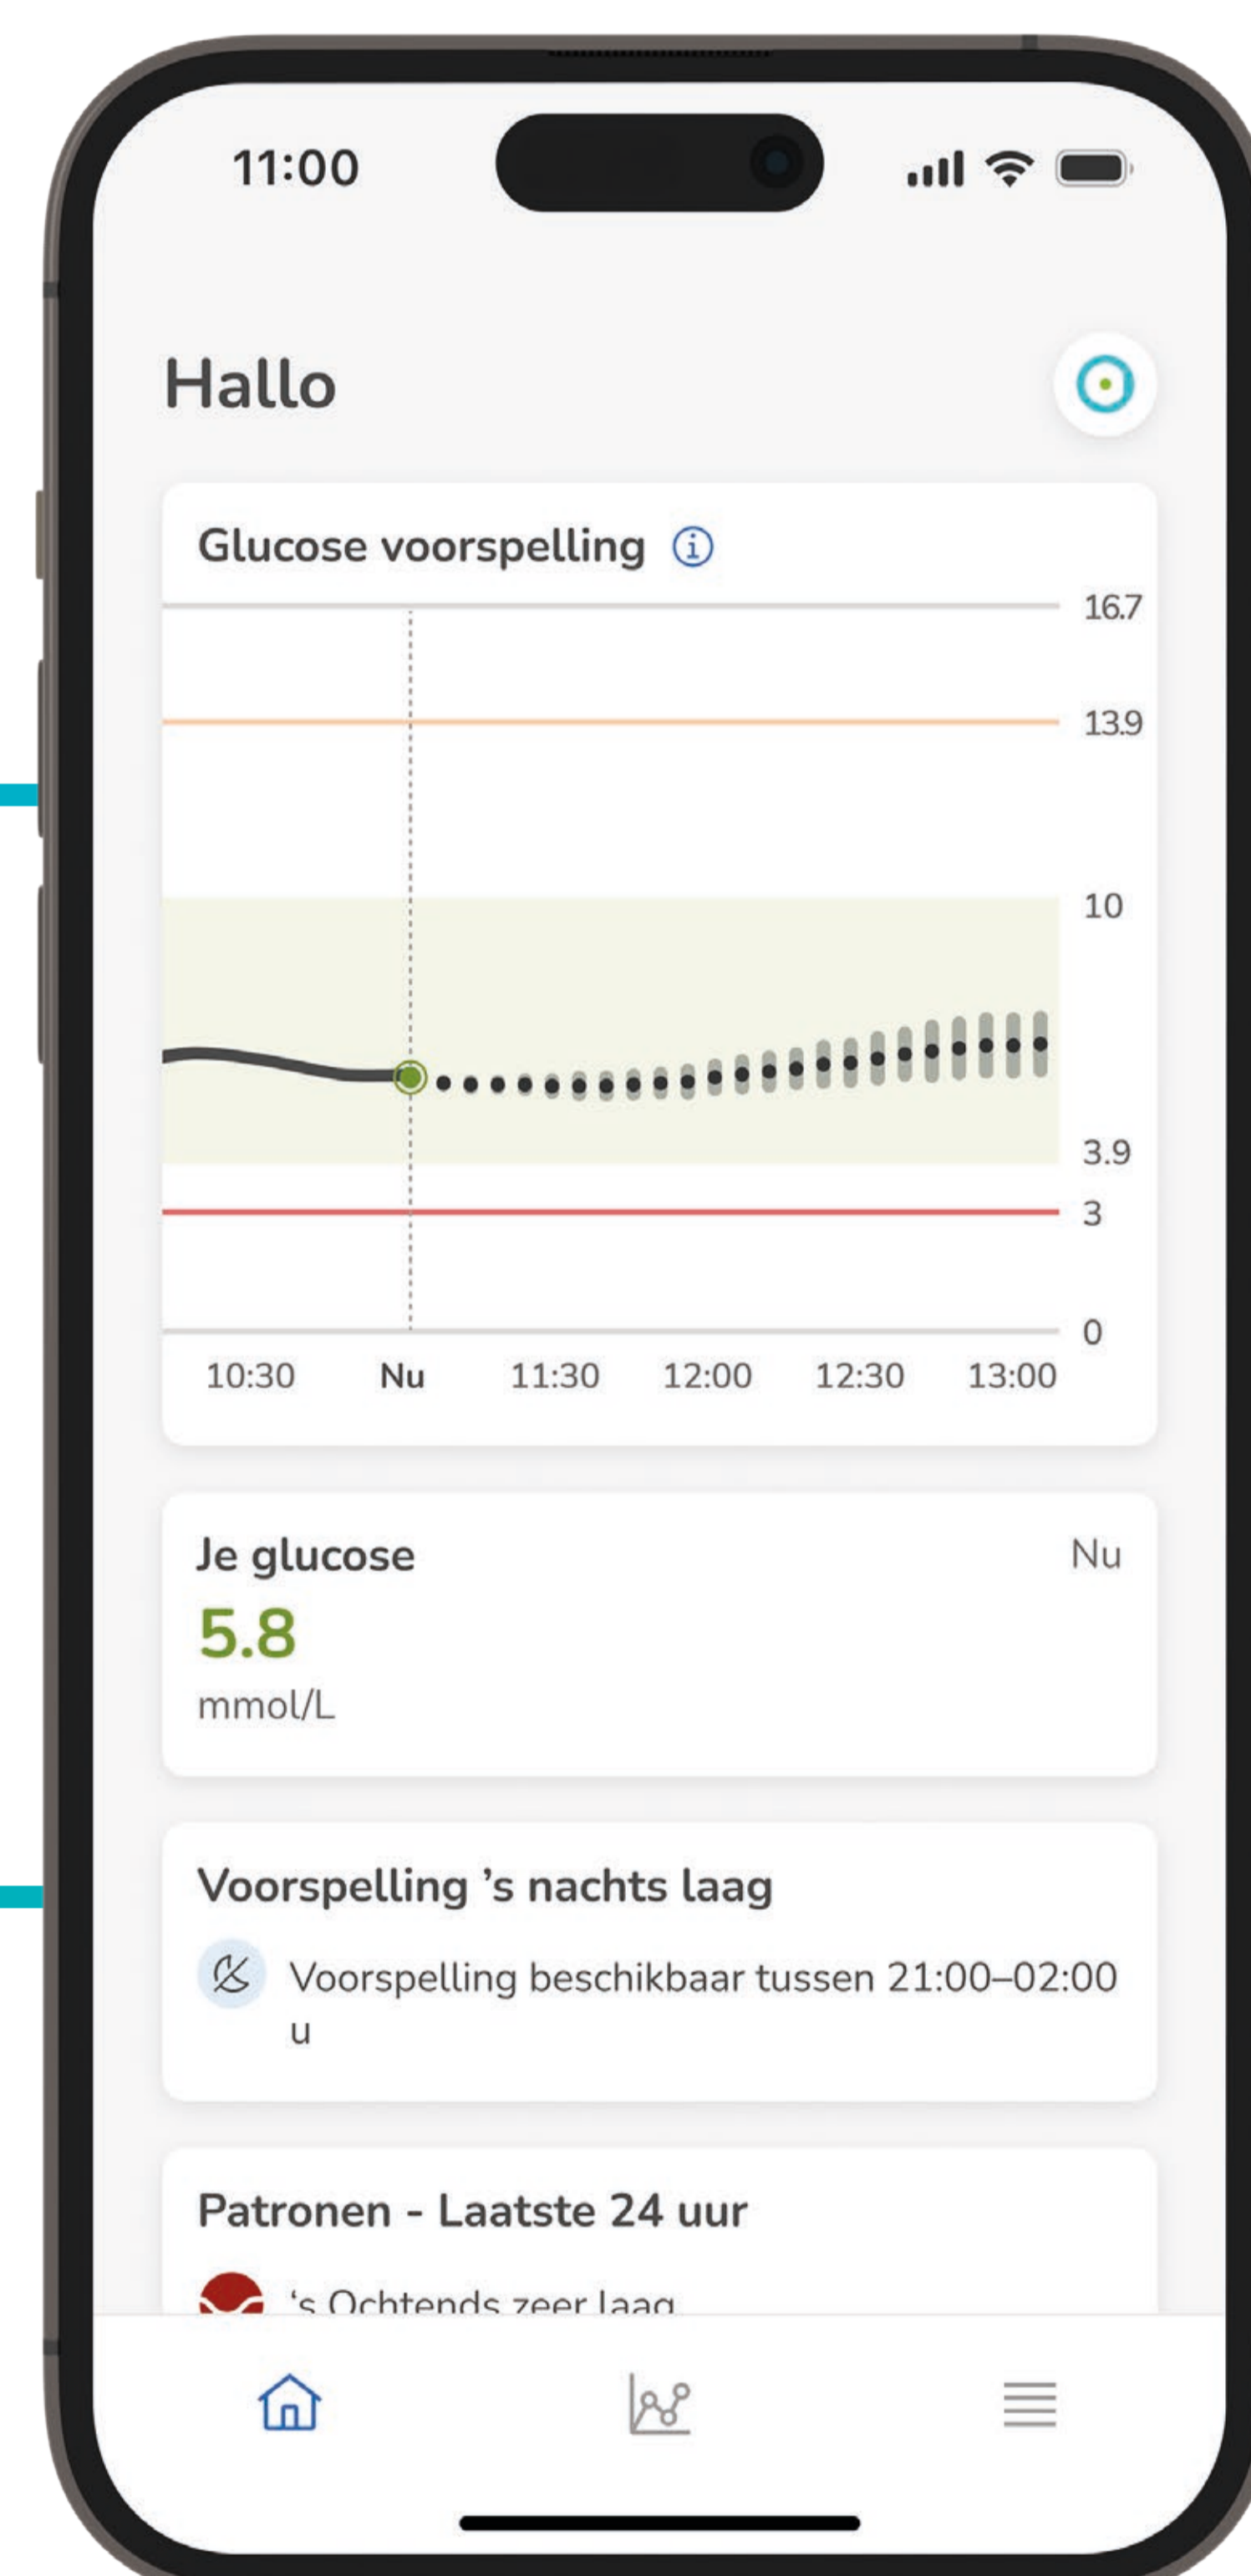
11:00

Hallo

Glucose voorspelling

16.7
13.9
10
3.9
3
0

10:30 Nu 11:30 12:00 12:30 13:00

Je glucose
Nu
5.8
mmol/L

Voorspelling 's nachts laag

Voorspelling beschikbaar tussen 21:00–02:00 u

Patronen - Laatste 24 uur

's Ochtends zeer laag